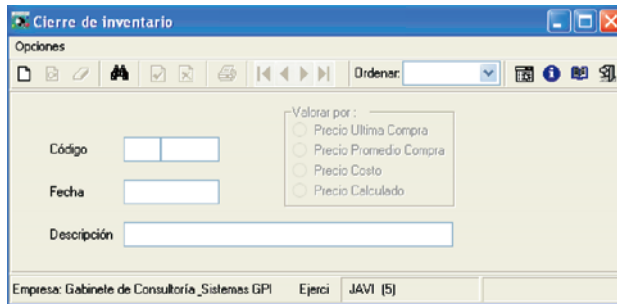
Cierre de inventario

Opciones

Ordenar:

Valorar por :
Precio Ultima Compra
Precio Promedio Compra
Precio Costo
Precio Calculado

Código

Fecha

Descripción

Empresa: Gabinete de Consultoría_Sistemas GPI
Ejerci
JAVI (5)